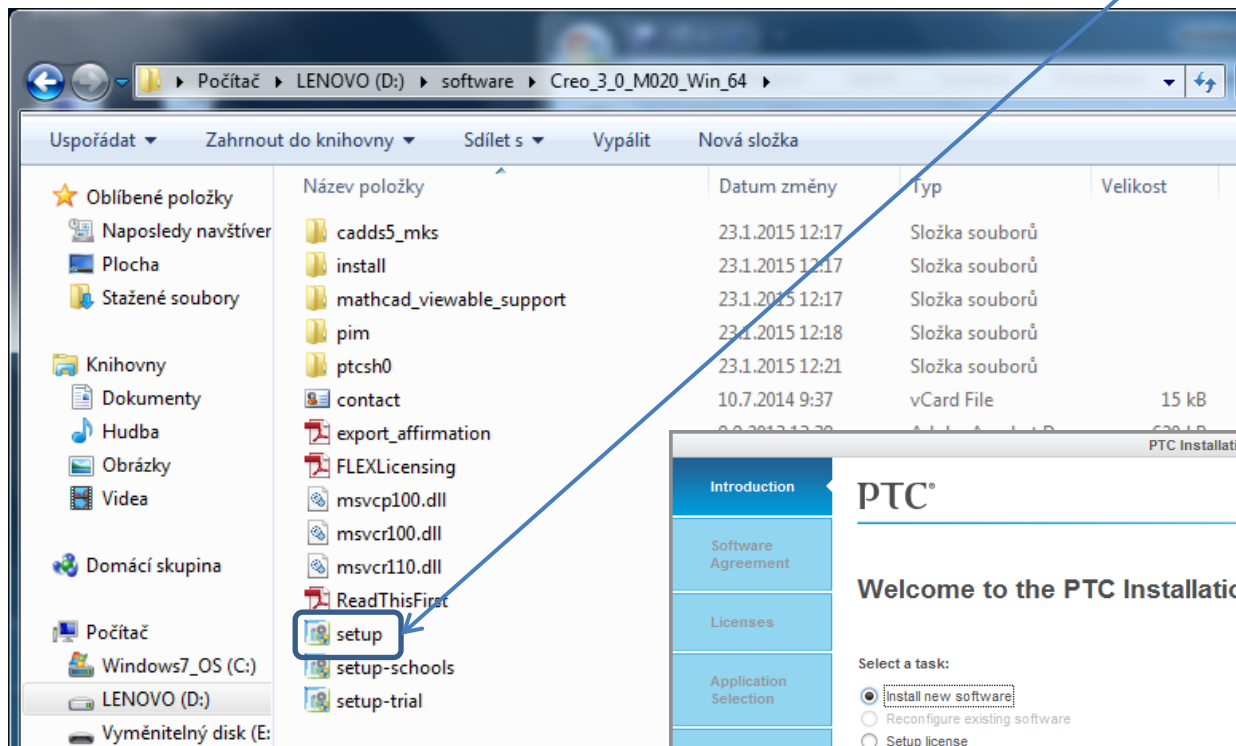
Počítač ▸ LENOVO (D:) ▸ software ▸ Creo_3_0_M020_Win_64 ▸

Uspořádat ▾ Zahrnout do knihovny ▾ Sdílet s ▾ Vypálit Nová složka

Oblíbené položky
Naposledy navštíver
Plocha
Stažené soubory

Knihovny
Dokumenty
Hudba
Obrázky
Videa

Domácí skupina

Počítač
Windows7_OS (C:)
LENOVO (D:)
Vyměnitelný disk (E:

| Název položky | Datum změny | Typ | Velikost |
|---|---|---|---|
| cadds5_mks | 23.1.2015 12:17 | Složka souborů | |
| install | 23.1.2015 12:17 | Složka souborů | |
| mathcad_viewable_support | 23.1.2015 12:17 | Složka souborů | |
| pim | 23.1.2015 12:18 | Složka souborů | |
| ptcsh0 | 23.1.2015 12:21 | Složka souborů | |
| contact | 10.7.2014 9:37 | vCard File | 15 kB |
| export_affirmation | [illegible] | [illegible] | |
| FLEXLicensing | | | |
| msvcp100.dll | | | |
| msvcr100.dll | | | |
| msvcr110.dll | | | |
| ReadThisFirst | | | |
| setup | | | |
| setup-schools | | | |
| setup-trial | | | |

PTC Installati

Introduction
Software Agreement
Licenses
Application Selection

PTC®

Welcome to the PTC Installatio

Select a task:
Install new software
Reconfigure existing software
Setup license